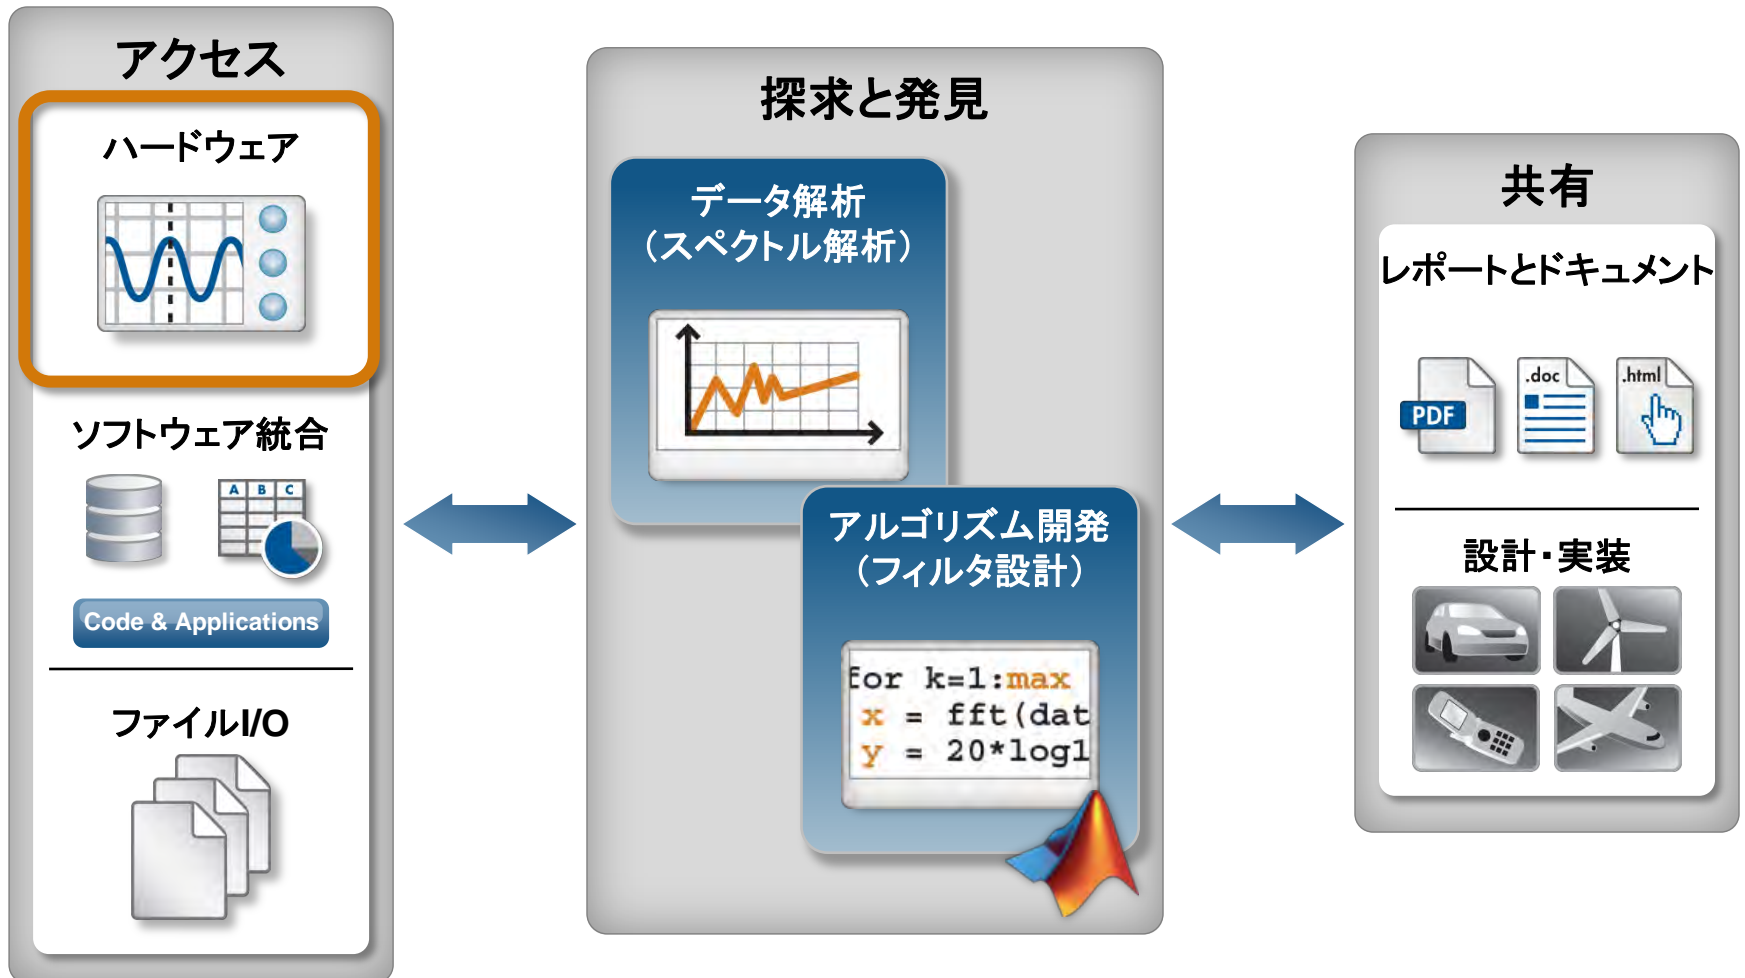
アクセス

ハードウェア

ソフトウェア統合

A B C

Code & Applications

ファイルI/O

探求と発見

データ解析
(スペクトル解析)

アルゴリズム開発
(フィルタ設計)

for k=1:max
x = fft(dat
y = 20*log1

共有

レポートとドキュメント

PDF

.doc

.html

設計・実装